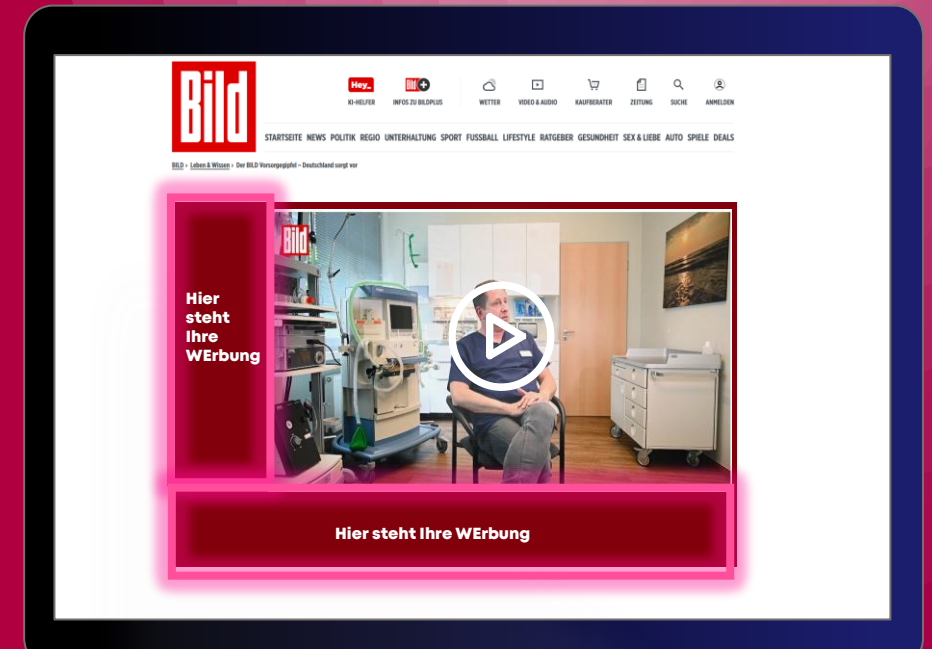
BILD

Hey_ KI-HELFER
BILD+ INFOS ZU BILDPLUS
WETTER
VIDEO & AUDIO
KAUFBERATER
ZEITUNG
SUCHE
ANMELDEN

STARTSEITE NEWS POLITIK REGIO UNTERHALTUNG SPORT FUSSBALL LIFESTYLE RATGEBER GESUNDHEIT SEX & LIEBE AUTO SPIELE DEALS

BILD » Leben & Wissen » Der BILD Vorsorgegipfel – Deutschland sorgt vor

BILD

Hier steht Ihre WErbung

Hier steht Ihre WErbung